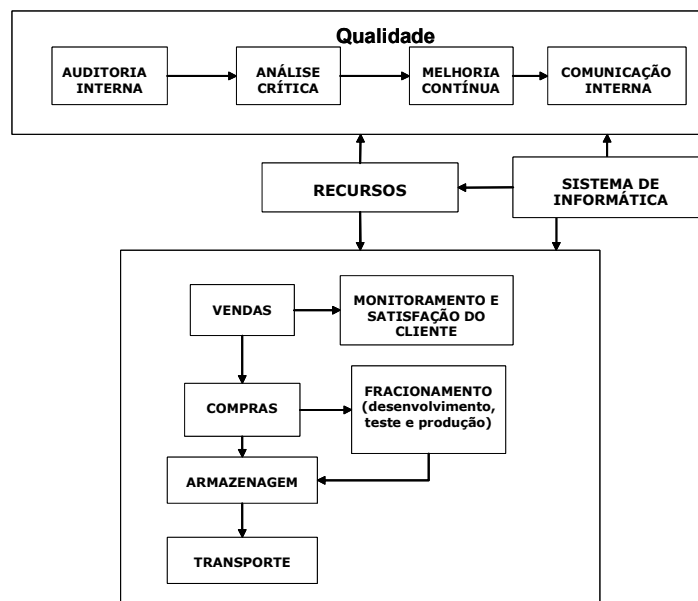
Qualidade

AUDITORIA INTERNA

ANÁLISE CRÍTICA

MELHORIA CONTÍNUA

COMUNICAÇÃO INTERNA

RECURSOS

SISTEMA DE INFORMÁTICA

VENDAS

MONITORAMENTO E SATISFAÇÃO DO CLIENTE

COMPRAS

FRACIONAMENTO (desenvolvimento, teste e produção)

ARMAZENAGEM

TRANSPORTE